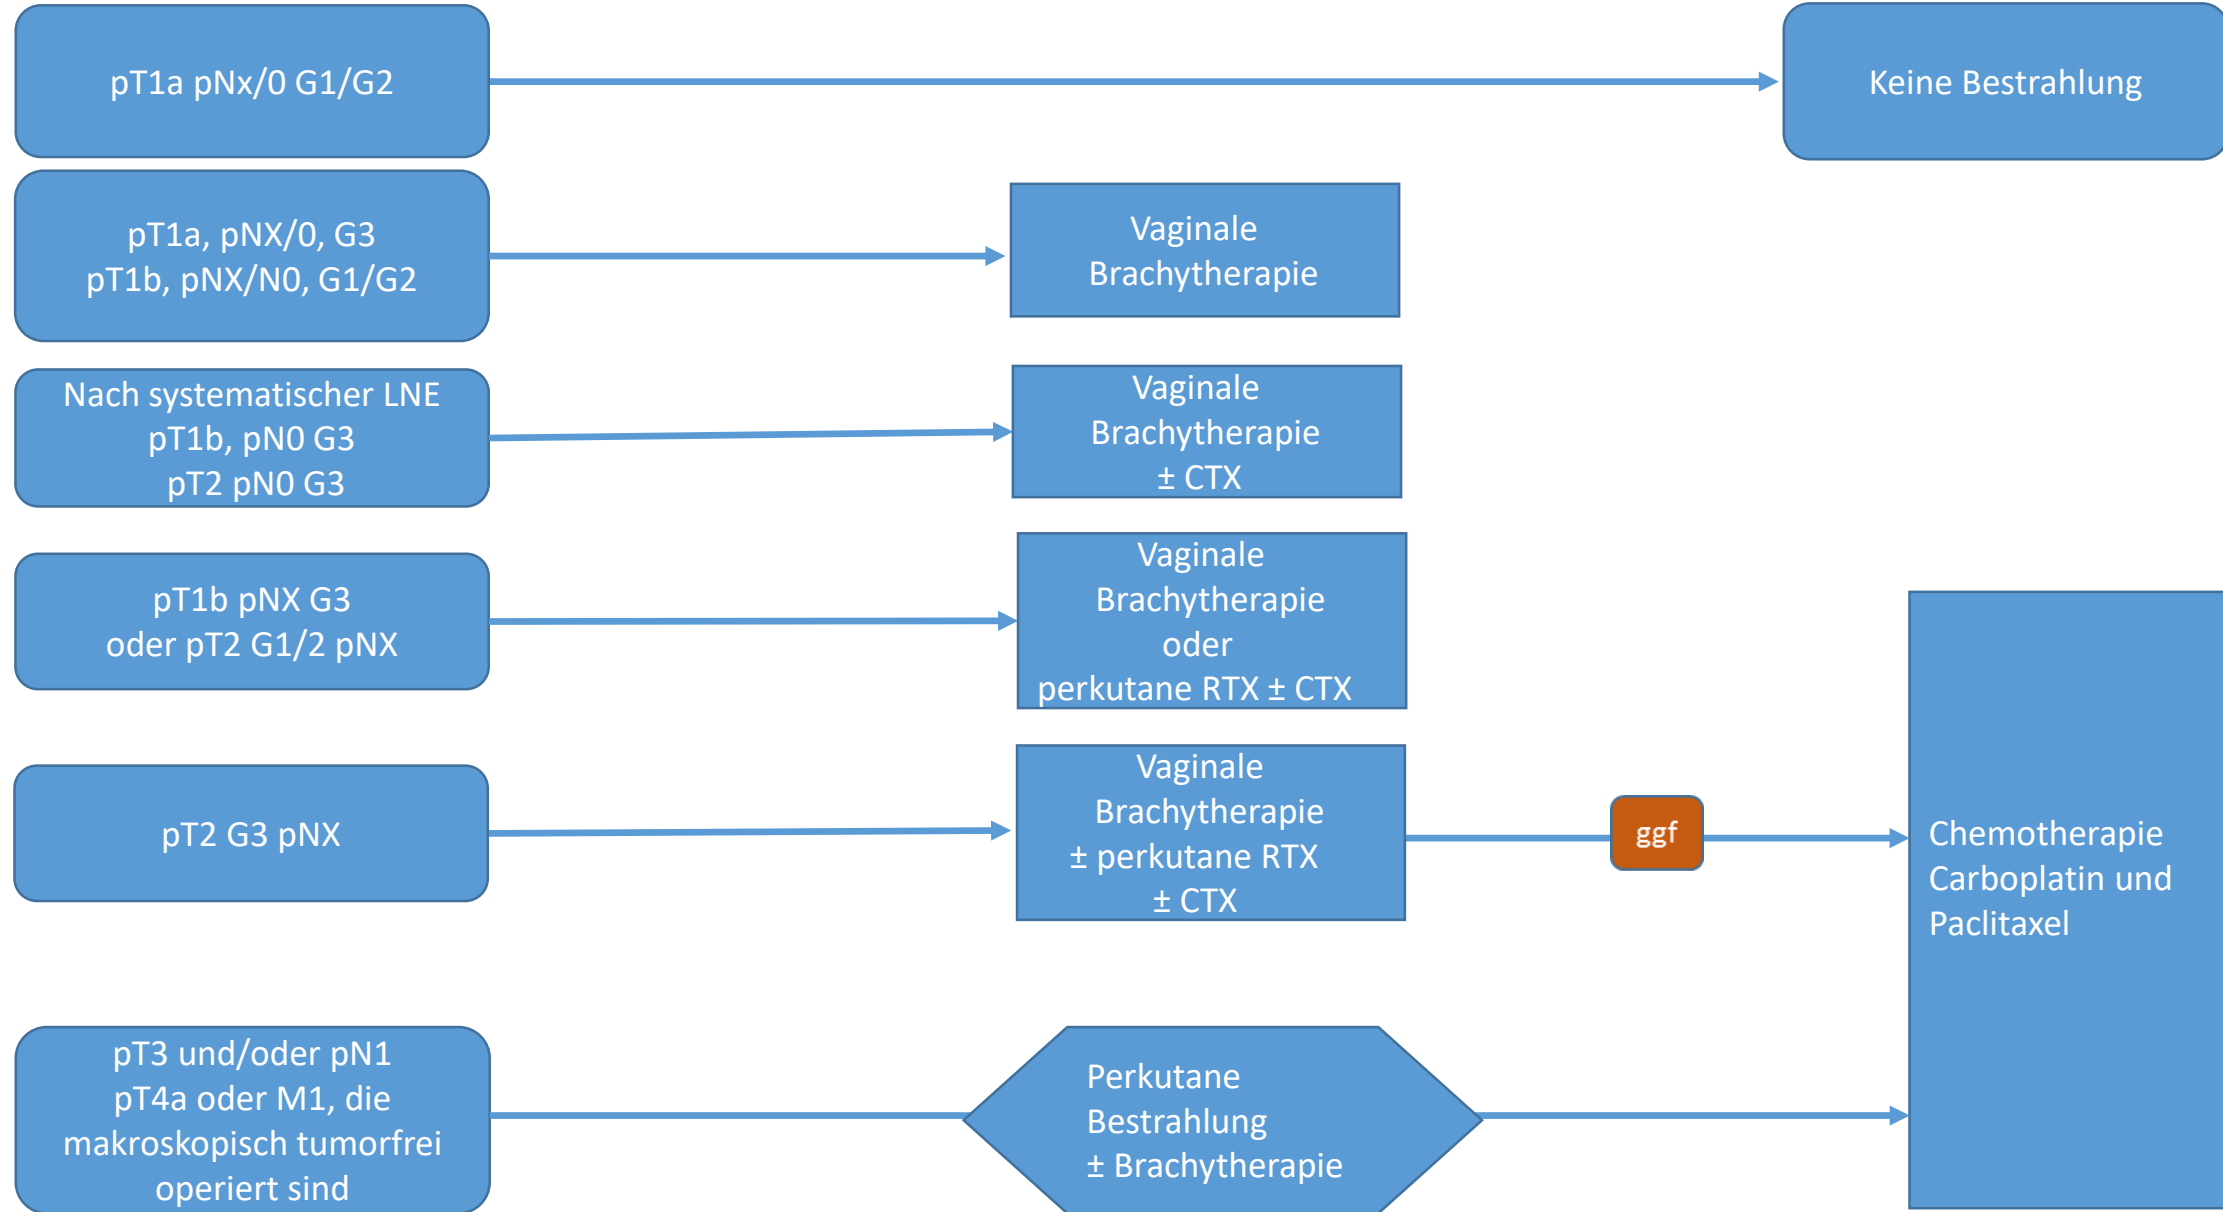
pT1a pNx/0 G1/G2

Keine Bestrahlung

pT1a, pNX/0, G3
pT1b, pNX/N0, G1/G2

Vaginale Brachytherapie

Nach systematischer LNE
pT1b, pN0 G3
pT2 pN0 G3

Vaginale Brachytherapie
± CTX

pT1b pNX G3
oder pT2 G1/2 pNX

Vaginale Brachytherapie
oder
perkutane RTX ± CTX

pT2 G3 pNX

Vaginale Brachytherapie
± perkutane RTX
± CTX

ggf

Chemotherapie Carboplatin und Paclitaxel

pT3 und/oder pN1
pT4a oder M1, die makroskopisch tumorfrei operiert sind

Perkutane Bestrahlung
± Brachytherapie